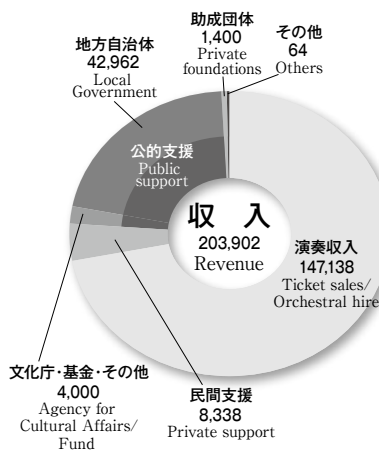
地方自治体
42,962
Local Government

助成団体
1,400
Private foundations

その他
64
Others

公的支援
Public support

収　入
203,902
Revenue

演奏収入
147,138
Ticket sales/ Orchestral hire

文化庁・基金・その他
4,000
Agency for Cultural Affairs/ Fund

民間支援
8,338
Private support